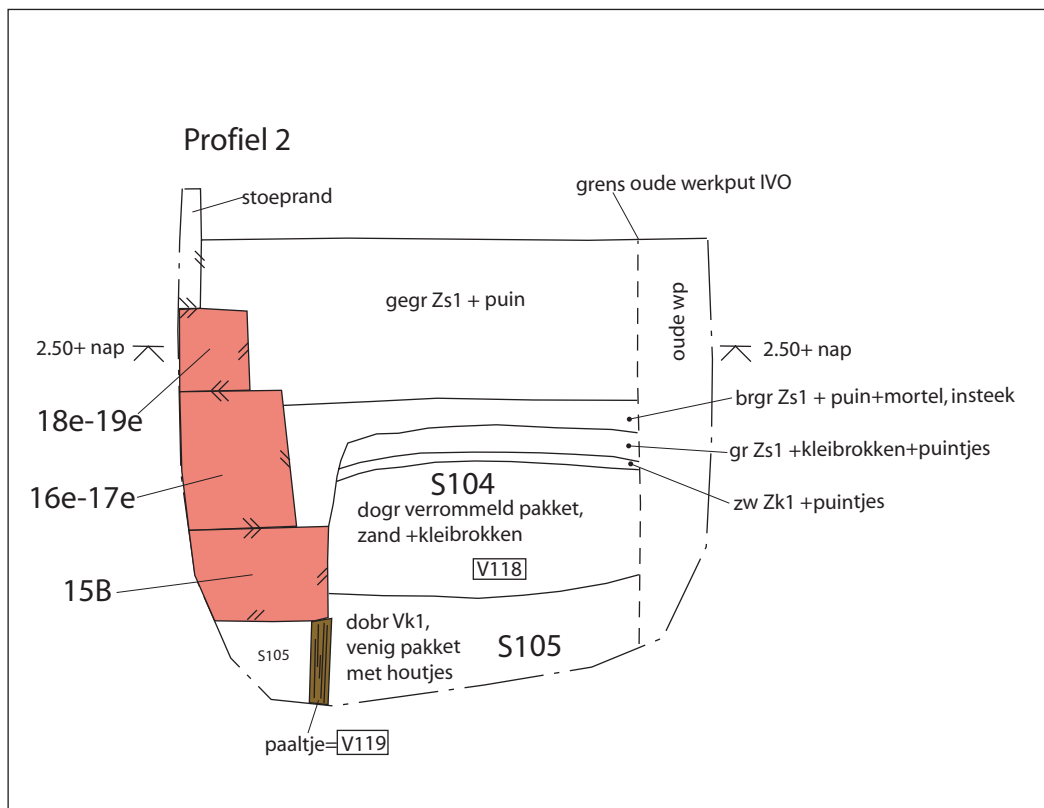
Profiel 2

stoeprand

grens oude werkput IVO

gegr Zs1 + puin

oude wp

2.50+ nap

2.50+ nap

18e-19e

brgr Zs1 + puin+mortel, insteek

gr Zs1 +kleibrokken+puintjes

16e-17e

S104

dogr verrommeld pakket, zand +kleibrokken

zw Zk1 +puintjes

V118

15B

dobr Vk1, venig pakket met houtjes

S105

S105

paaltje=V119